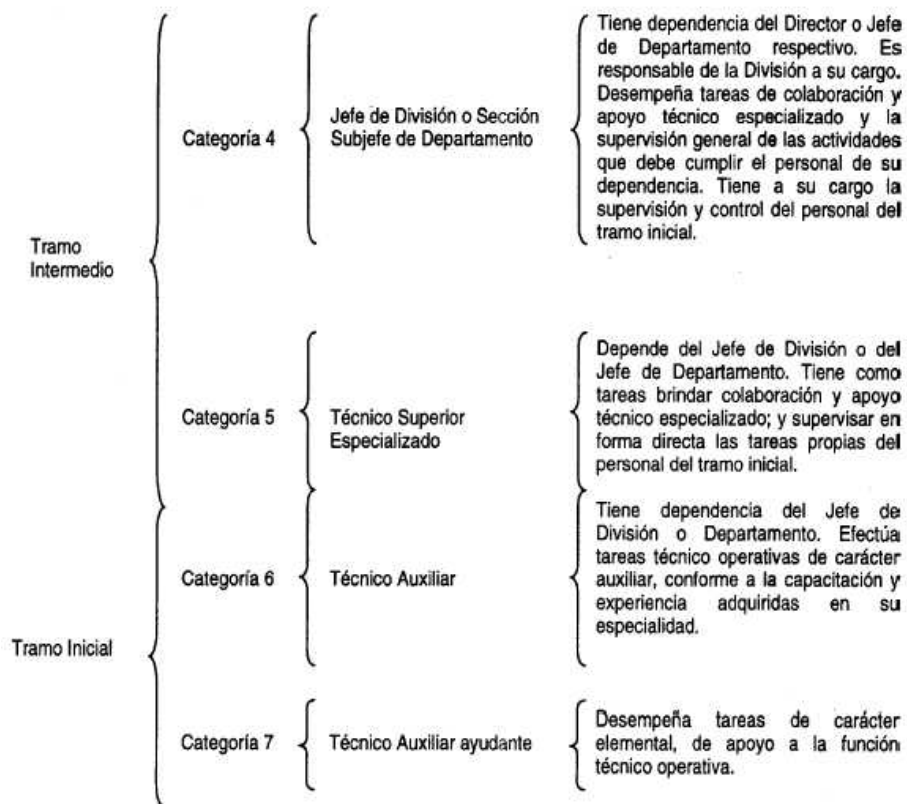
Tramo Intermedio

Categoría 4

Jefe de División o Sección Subjefe de Departamento

Tiene dependencia del Director o Jefe de Departamento respectivo. Es responsable de la División a su cargo. Desempeña tareas de colaboración y apoyo técnico especializado y la supervisión general de las actividades que debe cumplir el personal de su dependencia. Tiene a su cargo la supervisión y control del personal del tramo inicial.

Categoría 5

Técnico Superior Especializado

Depende del Jefe de División o del Jefe de Departamento. Tiene como tareas brindar colaboración y apoyo técnico especializado; y supervisar en forma directa las tareas propias del personal del tramo inicial.

Tramo Inicial

Categoría 6

Técnico Auxiliar

Tiene dependencia del Jefe de División o Departamento. Efectúa tareas técnico operativas de carácter auxiliar, conforme a la capacitación y experiencia adquiridas en su especialidad.

Categoría 7

Técnico Auxiliar ayudante

Desempeña tareas de carácter elemental, de apoyo a la función técnico operativa.